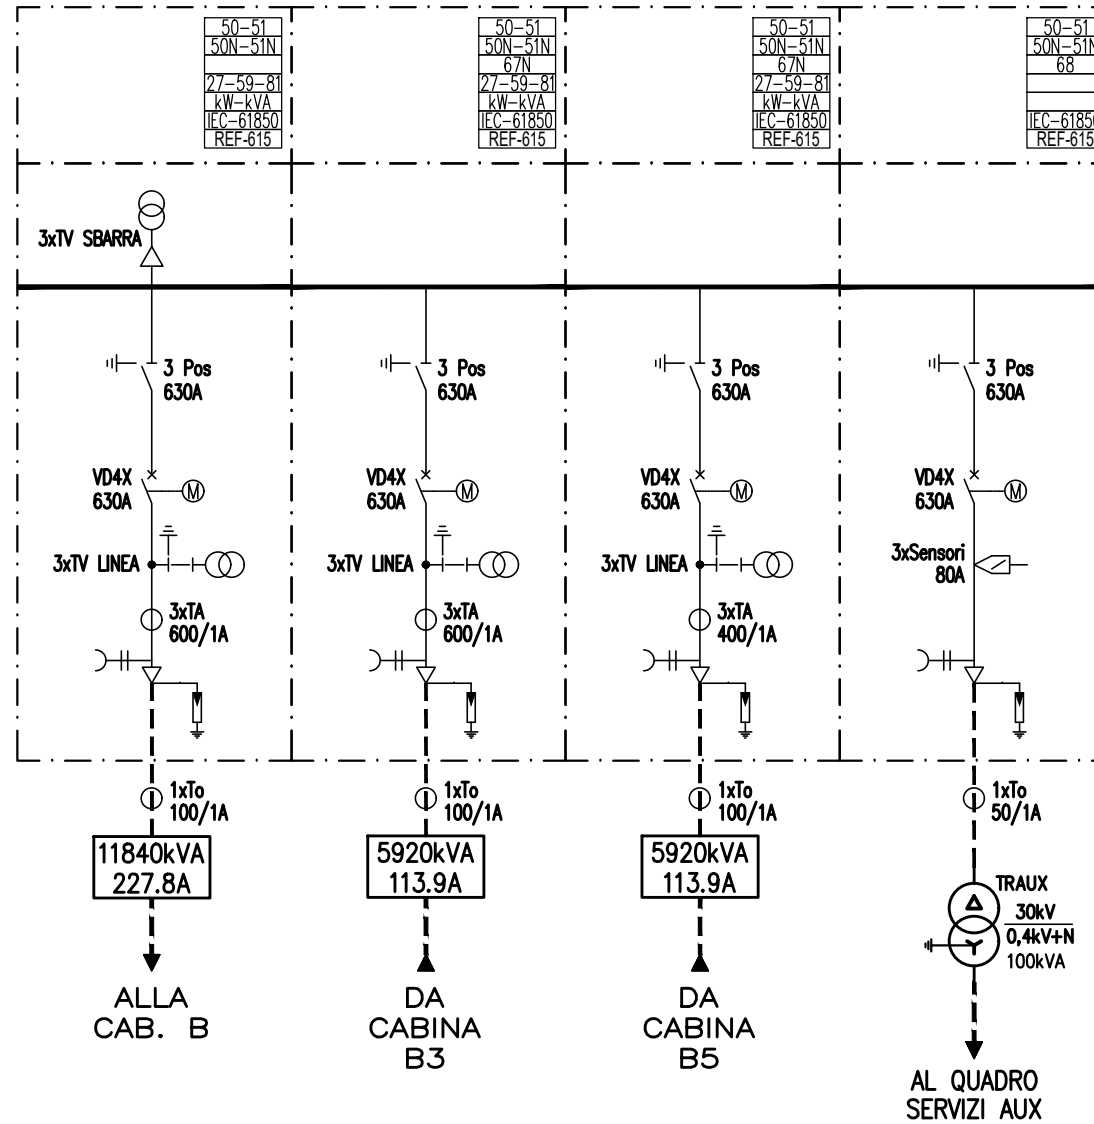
| 50-51 |
|---|
| 50N-51N |
| |
| 27-59-81 |
| kW-kVA |
| IEC-61850 |
| REF-615 |

| 50-51 |
|---|
| 50N-51N |
| 67N |
| 27-59-81 |
| kW-kVA |
| IEC-61850 |
| REF-615 |

| 50-51 |
|---|
| 50N-51N |
| 67N |
| 27-59-81 |
| kW-kVA |
| IEC-61850 |
| REF-615 |

| 50-51 |
|---|
| 50N-51N |
| 68 |
| |
| |
| IEC-61850 |
| REF-615 |

3xTV SBARRA

3 Pos
630A

VD4X
630A

3xTV LINEA

3xTA
600/1A

1xTo
100/1A

11840kVA
227.8A

ALLA
CAB. B

3 Pos
630A

VD4X
630A

3xTV LINEA

3xTA
600/1A

1xTo
100/1A

5920kVA
113.9A

DA
CABINA
B3

3 Pos
630A

VD4X
630A

3xTV LINEA

3xTA
400/1A

1xTo
100/1A

5920kVA
113.9A

DA
CABINA
B5

3 Pos
630A

VD4X
630A

3xSensori
80A

1xTo
50/1A

TRAUX
30kV
0,4kV+N
100kVA

AL QUADRO
SERVIZI AUX